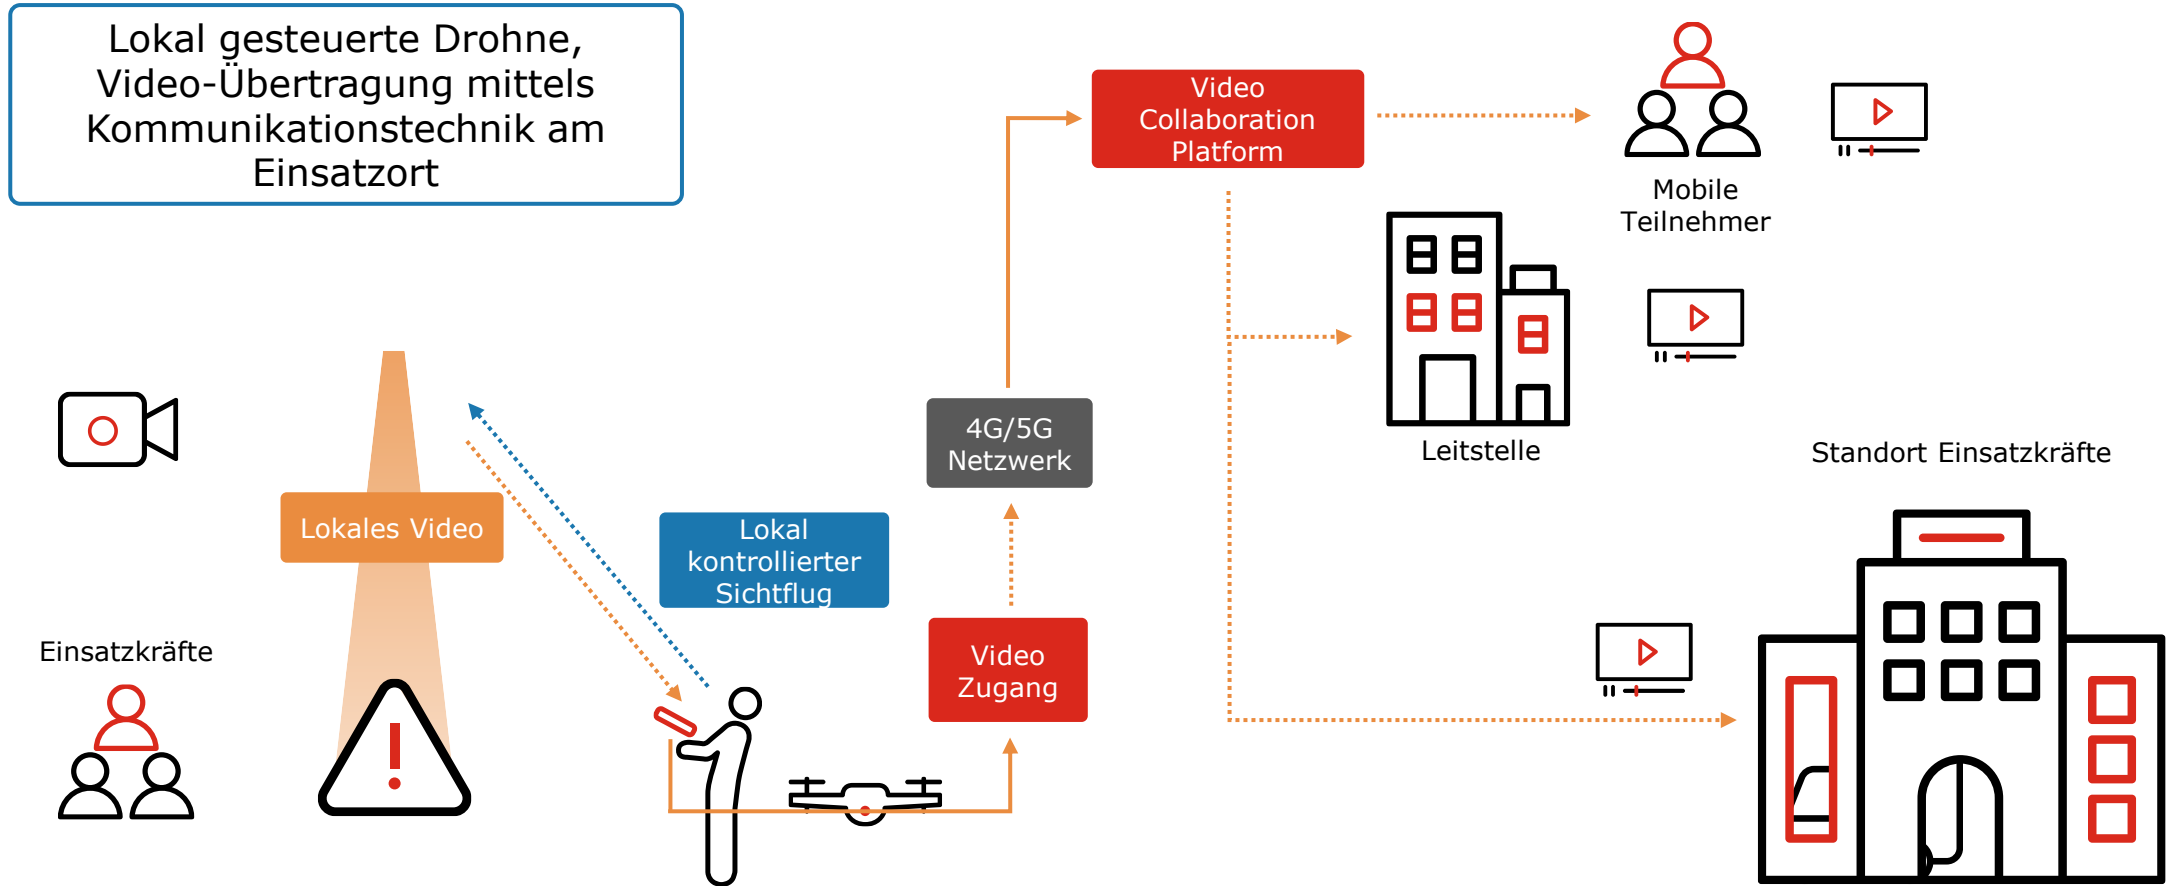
Lokal gesteuerte Drohne, Video-Übertragung mittels Kommunikationstechnik am Einsatzort

Video Collaboration Platform

Mobile Teilnehmer

Leitstelle

4G/5G Netzwerk

Standort Einsatzkräfte

Lokales Video

Lokal kontrollierter Sichtflug

Video Zugang

Einsatzkräfte